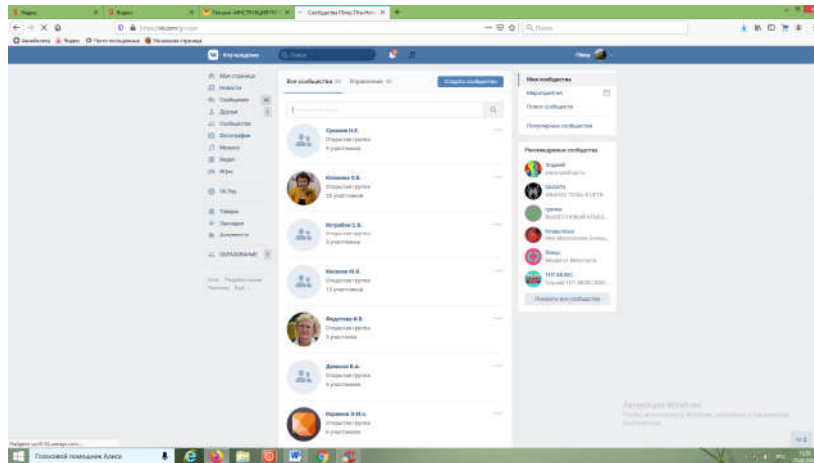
Яндекс | Яндекс | Лицеи «ИНСТРУКЦИЯ ПО | Сообщества Пётр Петров

https://vk.com/groups

ВКонтакте | Поиск | Пётр

Моя страница
Новости
Сообщения
Друзья
Сообщества
Фотографии
Музыка
Видео
Игры
VK Pay
Товары
Закладки
Документы
ОБРАЗОВАНИЕ

Все сообщества | Управление | Создать сообщество

Мои сообщества
Мероприятия
Поиск сообществ
Популярные сообщества

Рекомендуемые сообщества

Показать все сообщества

Гуськов Н.Е.
Открытая группа
9 участников

Клюкина О.В.
Открытая группа
30 участников

Петрабун С.В.
Открытая группа
5 участников

Касьянов М.В.
Открытая группа
13 участников

Федотова И.В.
Открытая группа
5 участников

Данилов В.А.
Открытая группа
6 участников

Карманов О.М.
Открытая группа
6 участников

Активация Windows

Голосовой помощник Алиса